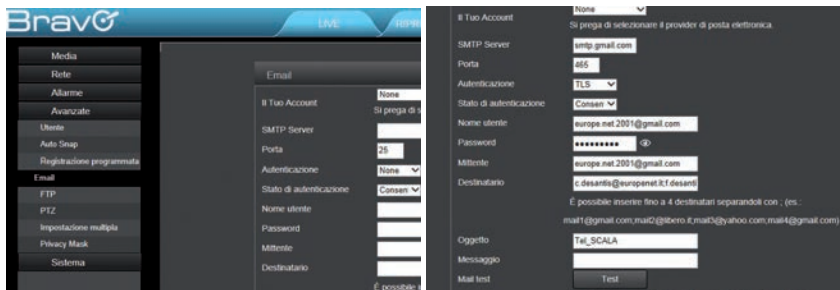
BravO

LIVE

RIPR

Media

Rete

Allarme

Avanzate

Utente

Auto Snap

Registrazione programmata

Email

FTP

PTZ

Impostazione multipla

Privacy Mask

Sistema

Email

Il Tuo Account

None

Si prega di s

SMTP Server

Porta

25

Autenticazione

None

Stato di autenticazione

Consen

Nome utente

Password

Mittente

Destinatario

È possibile i

None

Il Tuo Account

Si prega di selezionare il provider di posta elettronica.

SMTP Server

smtp.gmail.com

Porta

465

Autenticazione

TLS

Stato di autenticazione

Consen

Nome utente

europe.net.2001@gmail.com

Password

●●●●●●●●●

Mittente

europe.net.2001@gmail.com

Destinatario

c.desantis@europenet.it;f.desanti

È possibile inserire fino a 4 destinatari separandoli con ; (es.:

mail1@gmail.com;mail2@libero.it;mail3@yahoo.com;mail4@gmail.com)

Oggetto

Tel_SCALA

Messaggio

Mail test

Test